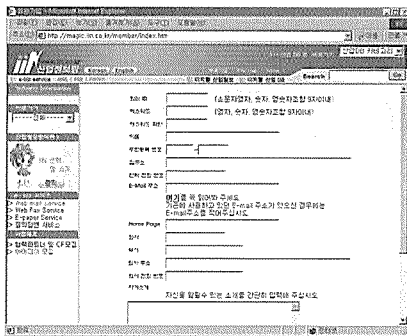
http://magic.iin.co.kr/member/index.htm

Search

Go

(소문자영자, 숫자, 언더바조합 9자이내)

(영자, 숫자, 언더바조합 9자이내)

메일을 받아야 하므로
가급적 사용하고 있는 E-mail 주소가 있으신 경우에는
E-mail주소를 적어주십시오

Home Page

자신을 알릴수 있는 소개를 간단히 입력해 주십시오

Web Fax Service
E-paper Service